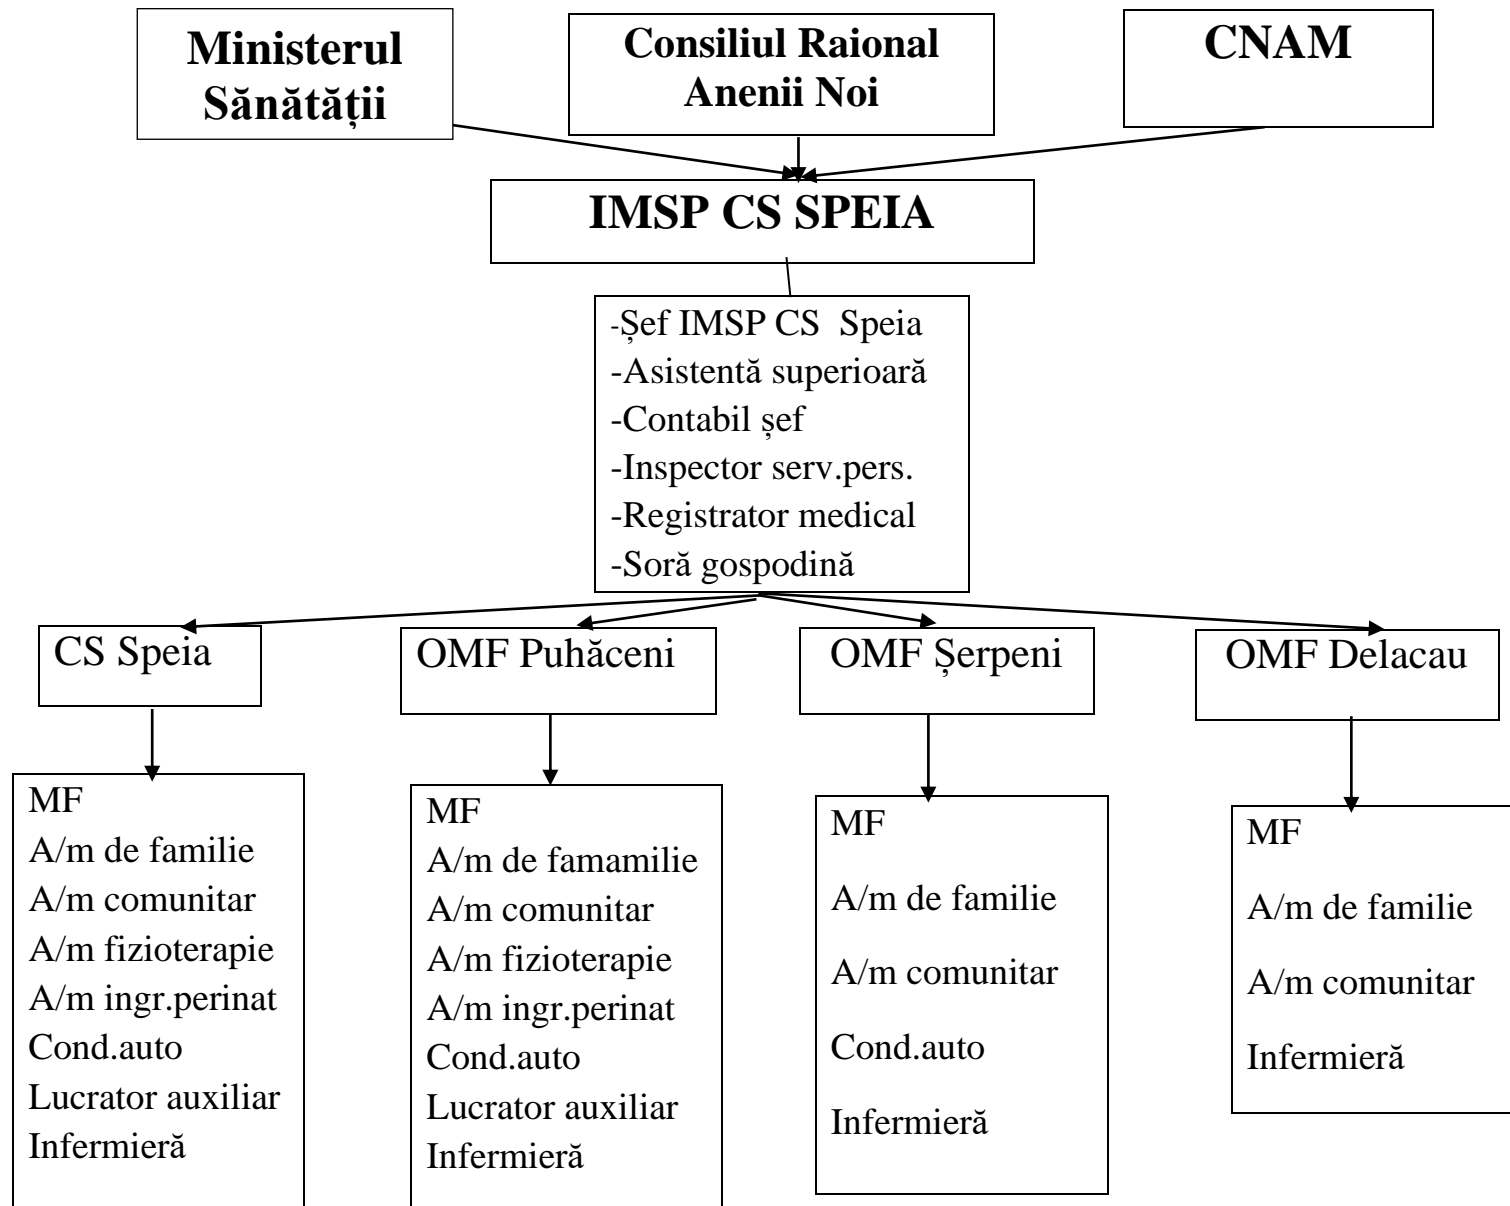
Ministerul Sănătății

Consiliul Raional Anenii Noi

CNAM

IMSP CS SPEIA

-Șef IMSP CS Speia
-Asistentă superioară
-Contabil șef
-Inspector serv.pers.
-Registrator medical
-Soră gospodină

CS Speia

OMF Puhăceni

OMF Șerpeni

OMF Delacau

MF
A/m de familie
A/m comunitar
A/m fizioterapie
A/m ingr.perinat
Cond.auto
Lucrator auxiliar
Infermieră

MF
A/m de famamilie
A/m comunitar
A/m fizioterapie
A/m ingr.perinat
Cond.auto
Lucrator auxiliar
Infermieră

MF
A/m de familie
A/m comunitar
Cond.auto
Infermieră

MF
A/m de familie
A/m comunitar
Infermieră